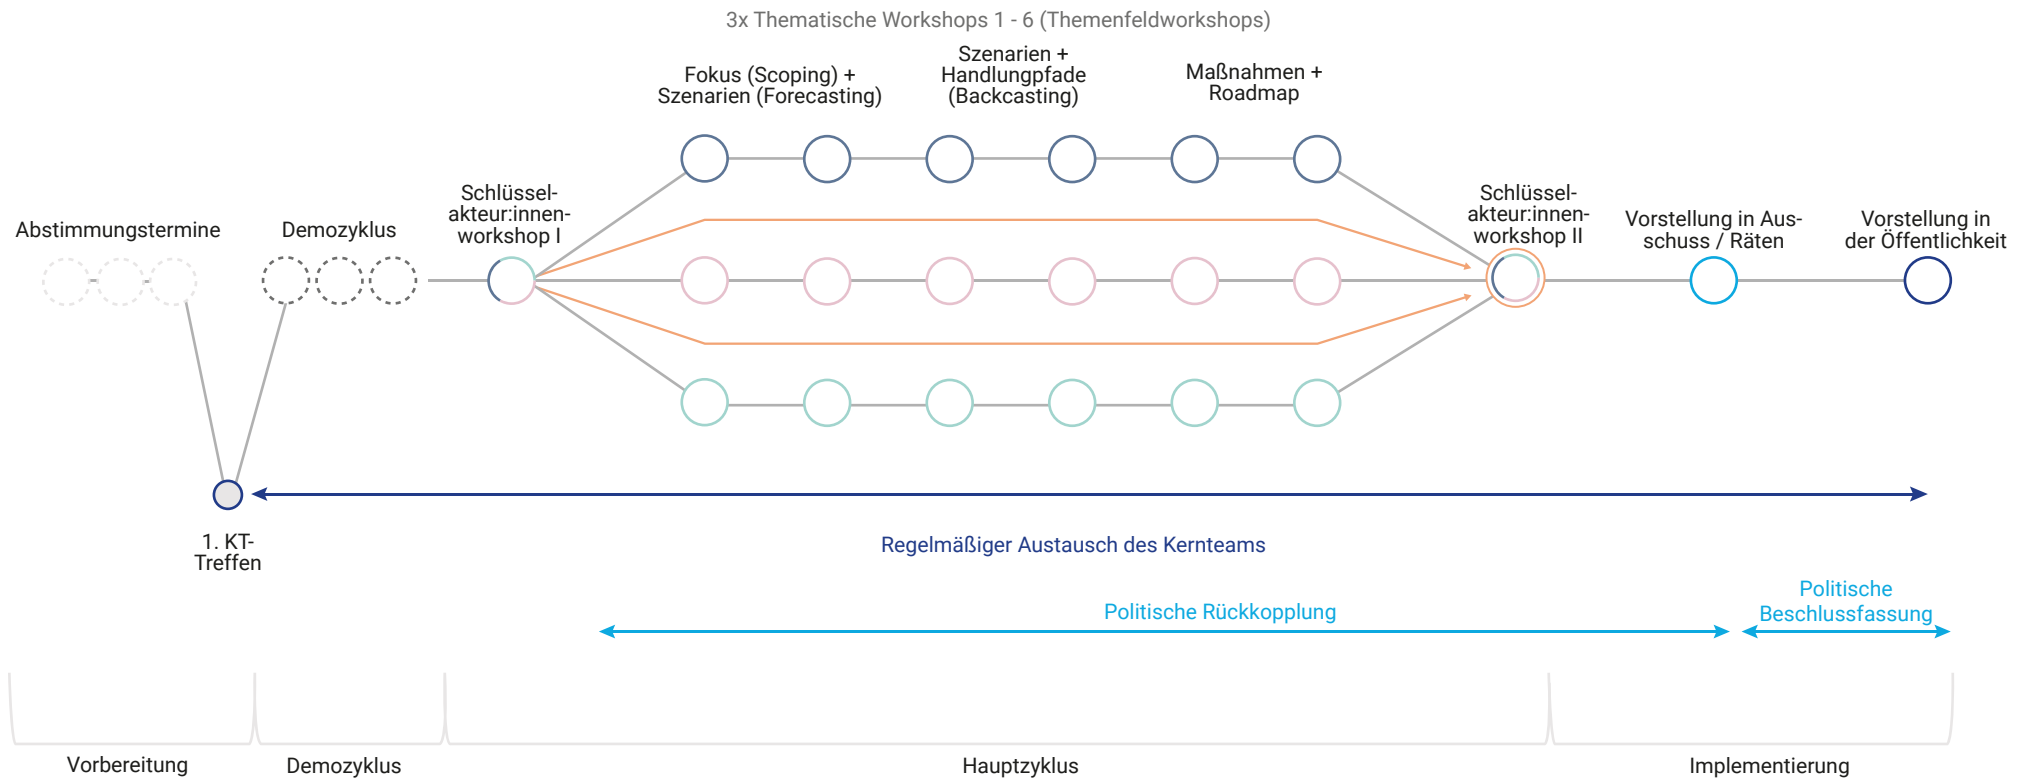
3x Thematische Workshops 1 - 6 (Themenfeldworkshops)

Fokus (Scoping) + Szenarien (Forecasting)

Szenarien + Handlungpfade (Backcasting)

Maßnahmen + Roadmap

Abstimmungstermine

Demozyklus

Schlüsselakteur:innenworkshop I

Schlüsselakteur:innenworkshop II

Vorstellung in Ausschuss / Räten

Vorstellung in der Öffentlichkeit

1. KT-Treffen

Regelmäßiger Austausch des Kernteams

Politische Rückkopplung

Politische Beschlussfassung

Vorbereitung

Demozyklus

Hauptzyklus

Implementierung